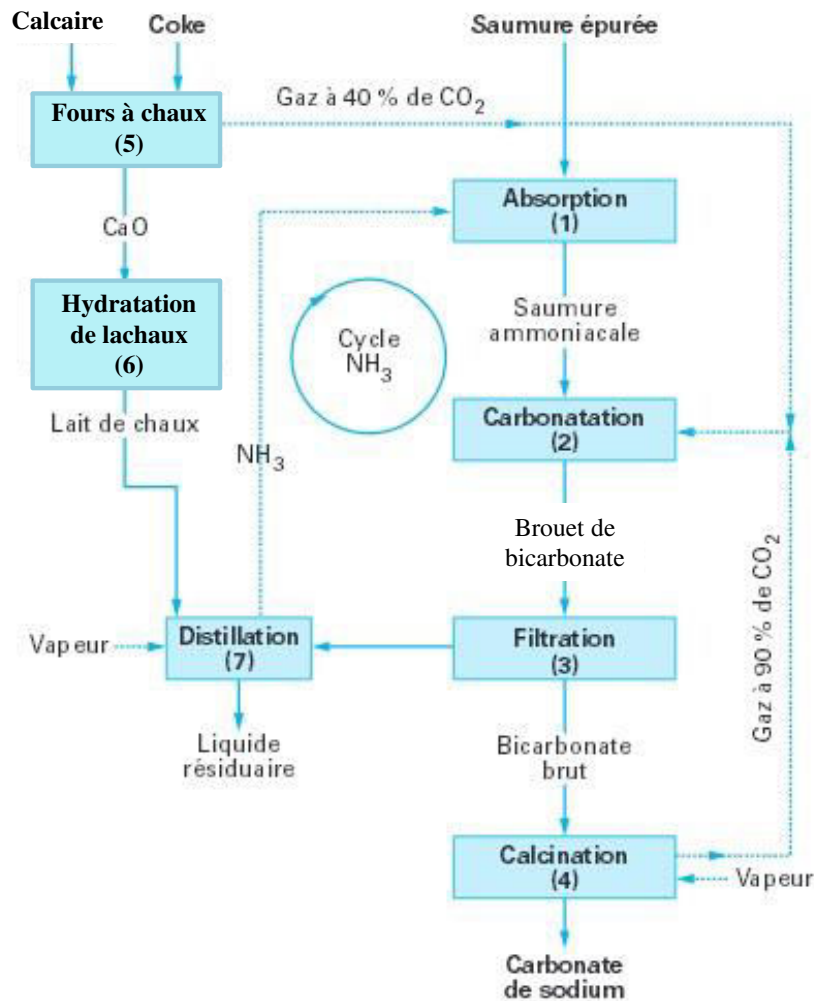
Calcaire

Coke

Saumure épurée

Fours à chaux (5)

Gaz à 40 % de $CO_2$

CaO

Absorption (1)

Hydratation de lachaux (6)

Cycle $NH_3$

Saumure ammoniacale

Lait de chaux

$NH_3$

Carbonatation (2)

Brouet de bicarbonate

Gaz à 90 % de $CO_2$

Vapeur

Distillation (7)

Filtration (3)

Liquide résiduaire

Bicarbonate brut

Calcination (4)

Vapeur

Carbonate de sodium